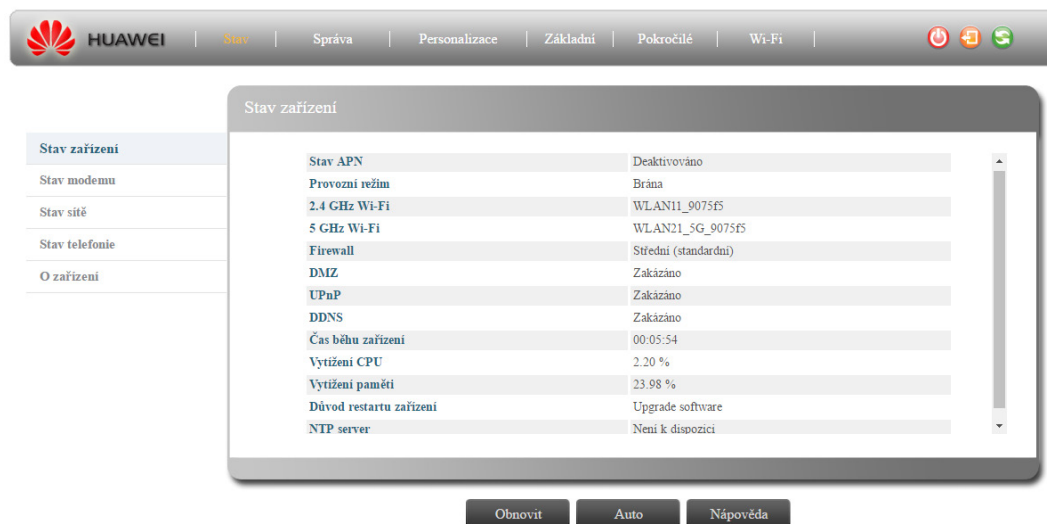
HUAWEI | Stav | Správa | Personalizace | Základní | Pokročilé | Wi-Fi |

Stav zařízení

Stav zařízení
Stav modemu
Stav sítě
Stav telefonie
O zařízení

| | |
|---|---|
| Stav APN | Deaktivováno |
| Provozní režim | Brána |
| 2.4 GHz Wi-Fi | WLAN11_9075f5 |
| 5 GHz Wi-Fi | WLAN21_5G_9075f5 |
| Firewall | Střední (standardní) |
| DMZ | Zakázáno |
| UPnP | Zakázáno |
| DDNS | Zakázáno |
| Čas běhu zařízení | 00:05:54 |
| Vytížení CPU | 2.20 % |
| Vytížení paměti | 23.98 % |
| Důvod restartu zařízení | Upgrade software |
| NTP server | Není k dispozici |

Obnovit
Auto
Nápověda